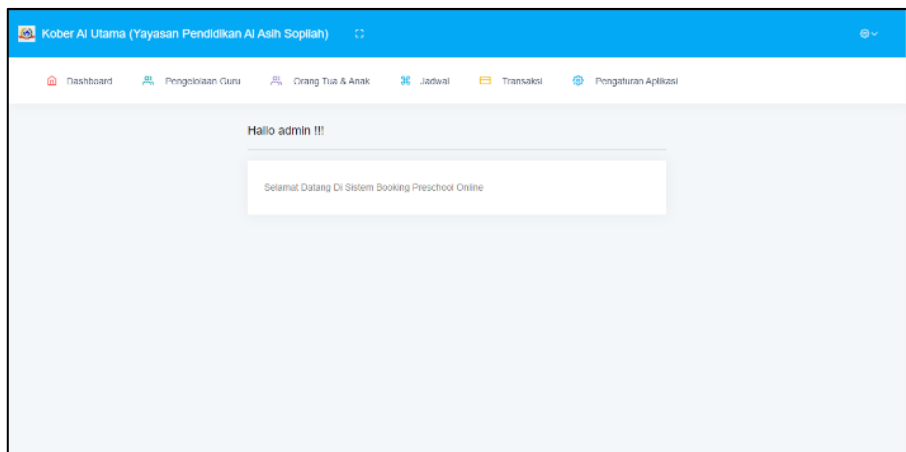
Kober Al Utama (Yayasan Pendidikan Al Asih Sopiah)

Dashboard Pengelolaan Guru Orang Tua & Anak Jadwal Transaksi Pengaturan Aplikasi

Hallo admin !!!

Selamat Datang Di Sistem Booking Preschool Online